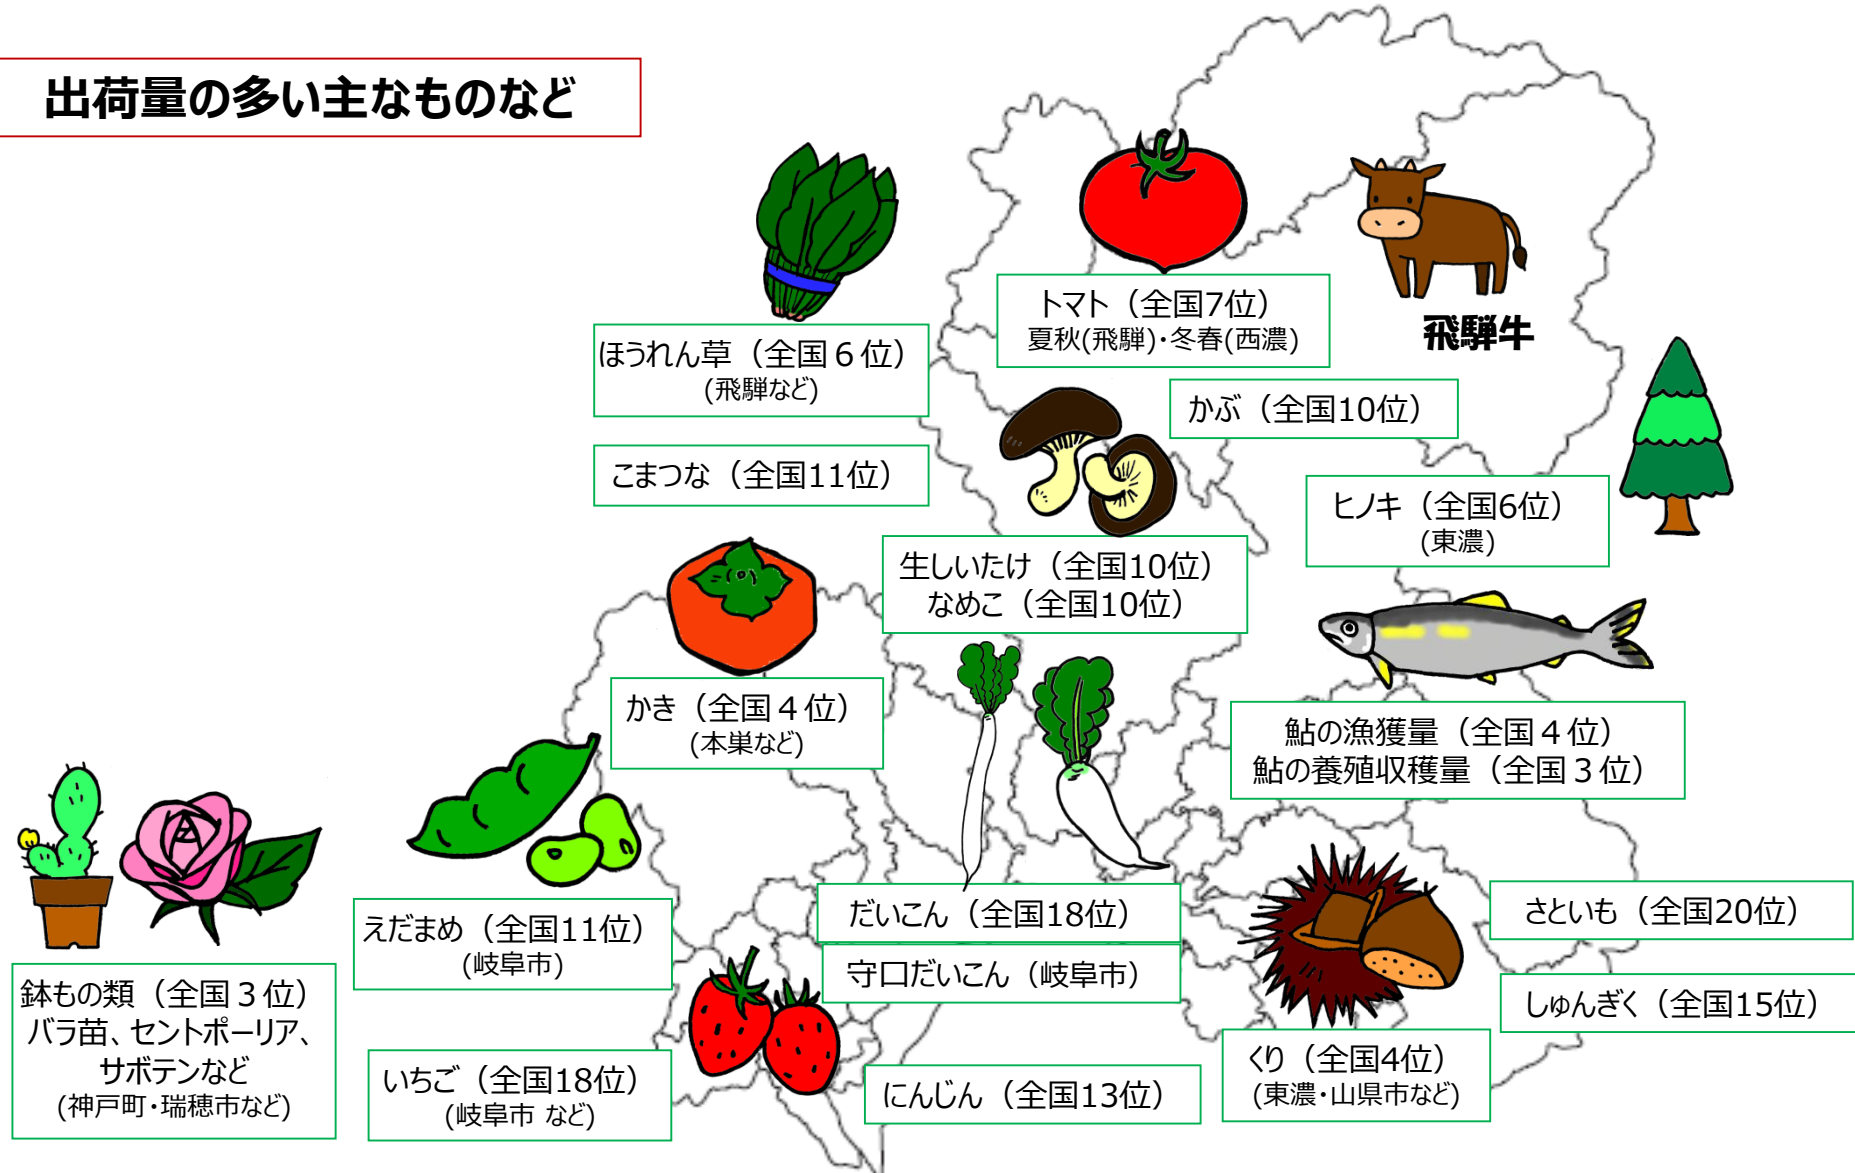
出荷量の多い主なものなど

トマト（全国7位）
夏秋(飛騨)・冬春(西濃)

飛騨牛

ほうれん草（全国６位）
(飛騨など)

かぶ（全国10位）

こまつな（全国11位）

ヒノキ（全国6位）
(東濃)

生しいたけ（全国10位）
なめこ（全国10位）

かき（全国４位）
(本巣など)

鮎の漁獲量（全国４位）
鮎の養殖収穫量（全国３位）

えだまめ（全国11位）
(岐阜市)

だいこん（全国18位）

守口だいこん（岐阜市）

さといも（全国20位）

鉢もの類（全国３位）
バラ苗、セントポーリア、サボテンなど
(神戸町・瑞穂市など)

しゅんぎく（全国15位）

くり（全国4位）
(東濃・山県市など)

いちご（全国18位）
(岐阜市 など)

にんじん（全国13位）